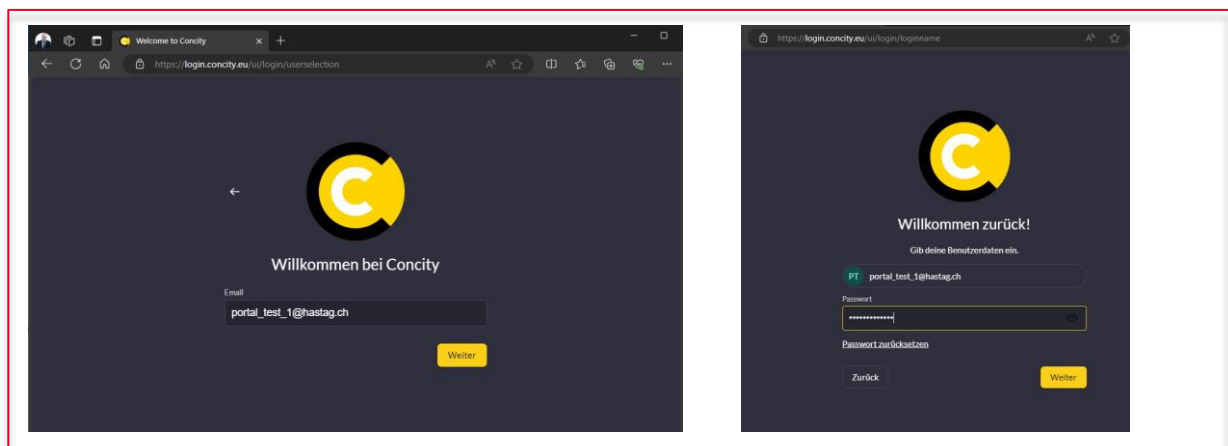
Welcome to Concity

https://login.concity.eu/ui/login/userselection

Willkommen bei Concity

Email

portal_test_1@hastag.ch

Weiter

https://login.concity.eu/ui/login/loginname

Willkommen zurück!

Gib deine Benutzerdaten ein.

PT portal_test_1@hastag.ch

Passwort

Passwort zurücksetzen

Zurück

Weiter